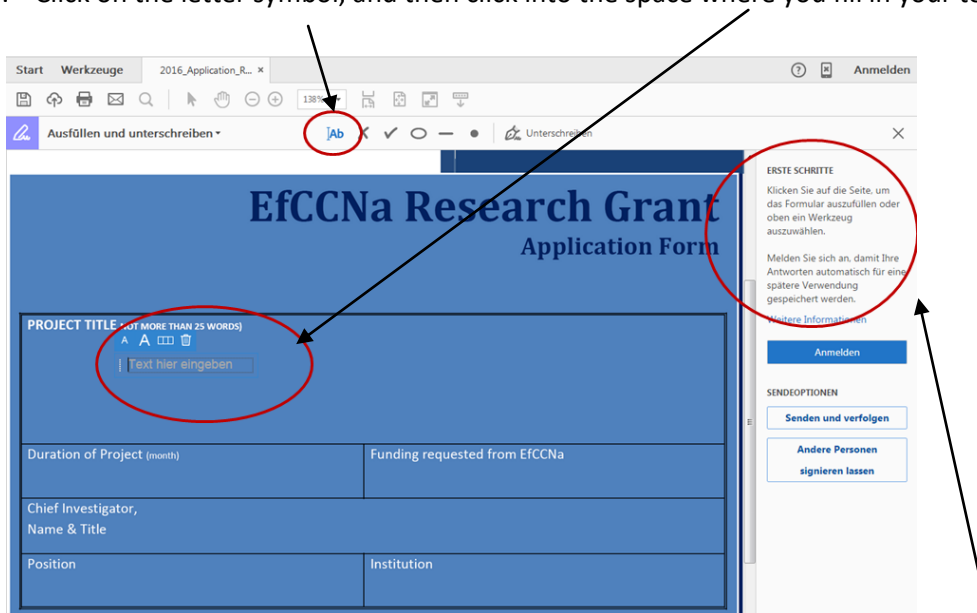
Click on the letter symbol, and then click into the space where you fill in your t

Start Werkzeuge 2016_Application_R... × Anmelden

138%

Ausfüllen und unterschreiben
Ab
Unterschreiben

EfCCNa Research Grant
Application Form

PROJECT TITLE (NOT MORE THAN 25 WORDS)
A A
Text hier eingeben

| Duration of Project (month) | Funding requested from EfCCNa |
|---|---|
| Chief Investigator, Name & Title | |
| Position | Institution |

ERSTE SCHRITTE
Klicken Sie auf die Seite, um das Formular auszufüllen oder oben ein Werkzeug auszuwählen.

Melden Sie sich an, damit Ihre Antworten automatisch für eine spätere Verwendung gespeichert werden.

Weitere Informationen

Anmelden

SENDEOPTIONEN
Senden und verfolgen
Andere Personen signieren lassen